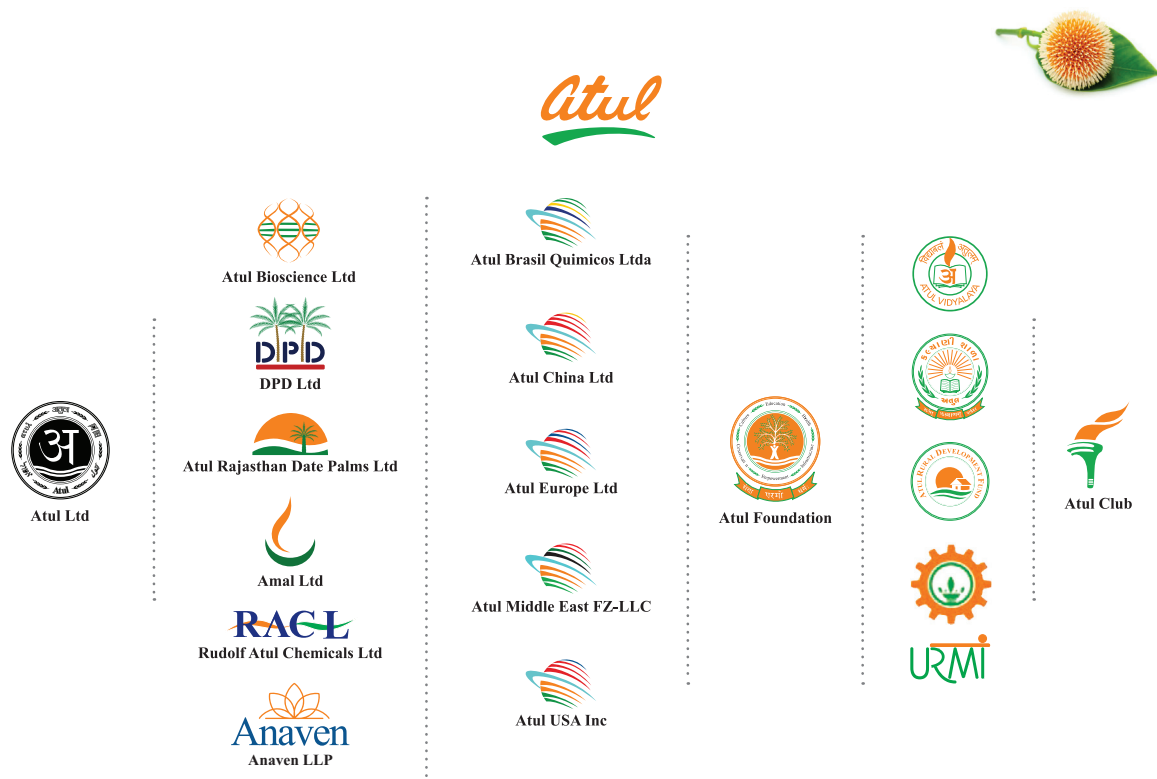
Atul

अ
Atul
Atul Ltd

Atul Bioscience Ltd

DPD
DPD Ltd

Atul Rajasthan Date Palms Ltd

Amal Ltd

RACL
Rudolf Atul Chemicals Ltd

Anaven
Anaven LLP

Atul Brasil Quimicos Ltda

Atul China Ltd

Atul Europe Ltd

Atul Middle East FZ-LLC

Atul USA Inc

Atul Foundation

अ
ATUL VIDYALAYA

ATUL RURAL DEVELOPMENT FUND

URMI

Atul Club